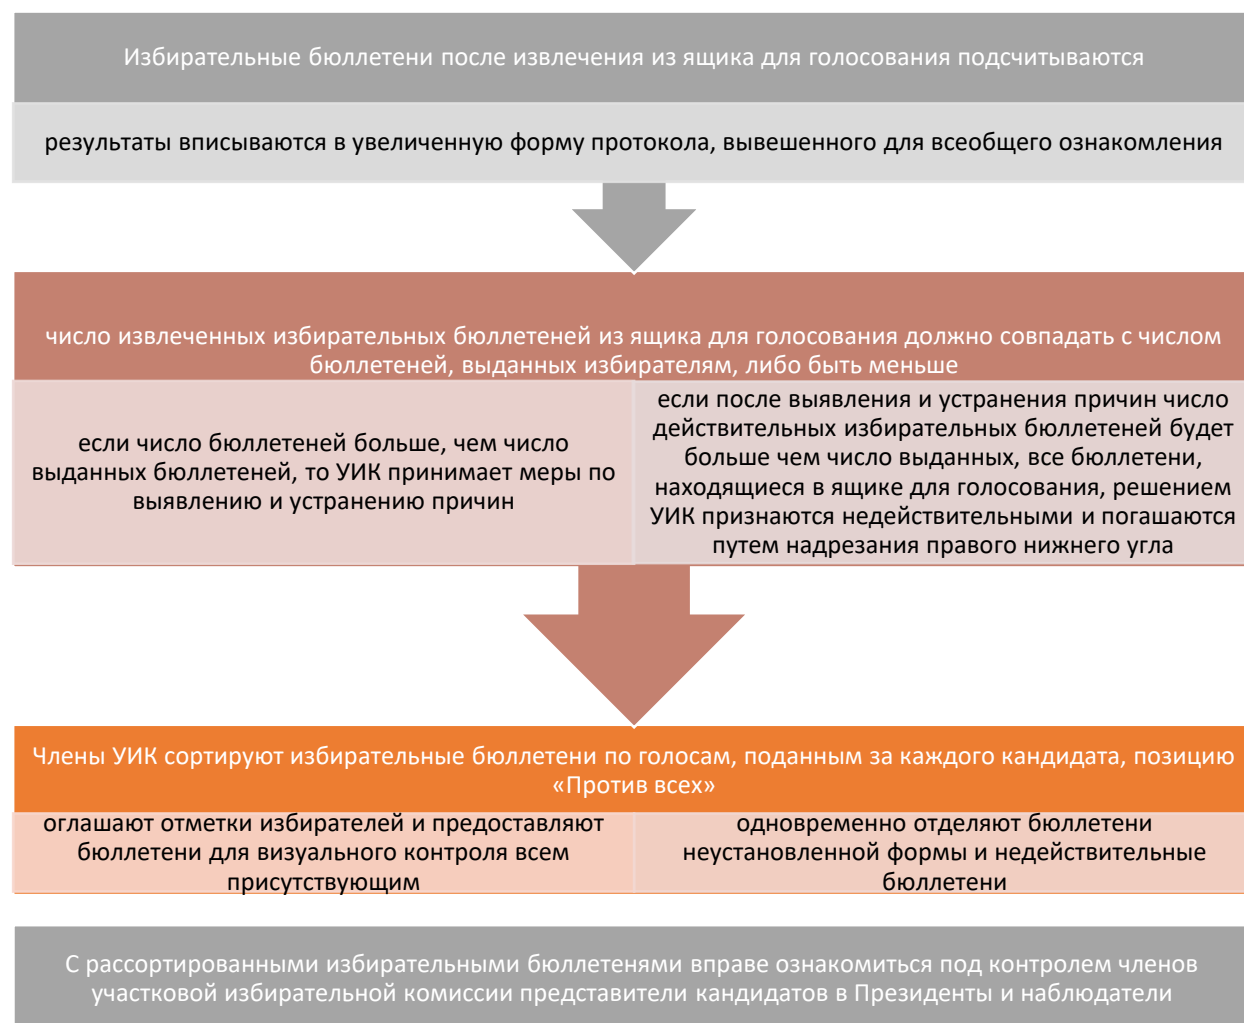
Избирательные бюллетени после извлечения из ящика для голосования подсчитываются

результаты вписываются в увеличенную форму протокола, вывешенного для всеобщего ознакомления

число извлеченных избирательных бюллетеней из ящика для голосования должно совпадать с числом бюллетеней, выданных избирателям, либо быть меньше

если число бюллетеней больше, чем число выданных бюллетеней, то УИК принимает меры по выявлению и устранению причин

если после выявления и устранения причин число действительных избирательных бюллетеней будет больше чем число выданных, все бюллетени, находящиеся в ящике для голосования, решением УИК признаются недействительными и погашаются путем надрезания правого нижнего угла

Члены УИК сортируют избирательные бюллетени по голосам, поданным за каждого кандидата, позицию «Против всех»

оглашают отметки избирателей и предоставляют бюллетени для визуального контроля всем присутствующим

одновременно отделяют бюллетени неустановленной формы и недействительные бюллетени

С рассортированными избирательными бюллетенями вправе ознакомиться под контролем членов участковой избирательной комиссии представители кандидатов в Президенты и наблюдатели